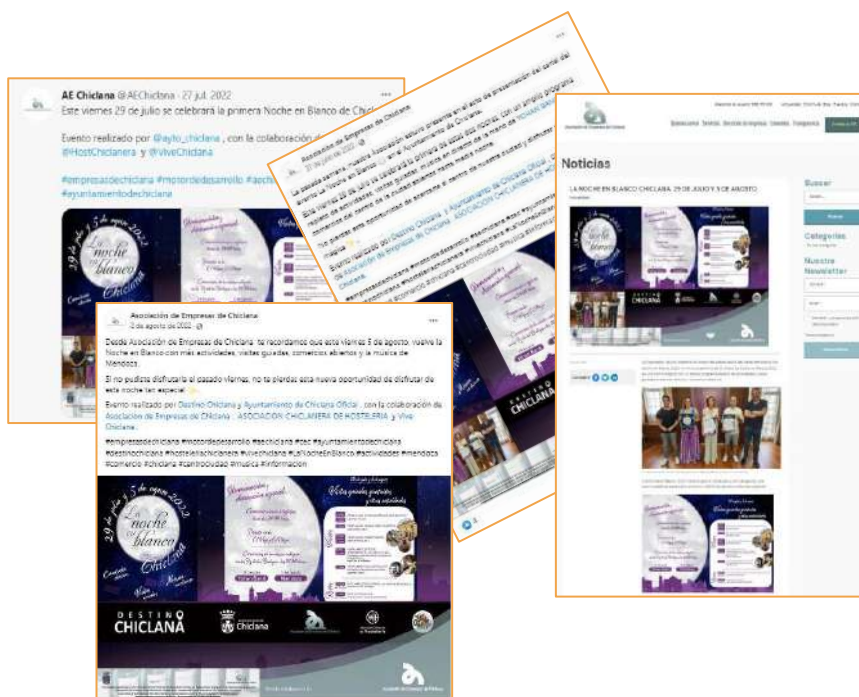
AE Chiclana @AEChiclana · 27 jul. 2022
Este viernes 29 de julio se celebrará la primera Noche en Blanco de Chicl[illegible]

Evento realizado por @ayto_chiclana , con la colaboración d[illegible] @HostChiclanera y @ViveChiclana

#empresasdechiclana #motordedesarrollo #asoc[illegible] #ayuntamientodechiclana

29 de julio y 5 de agosto 2022
La noche en blanco Chiclana

Asociación de Empresas de Chiclana
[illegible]
La pasada semana nuestra Asociación estuvo presente en el acto de presentación del cartel del evento La Noche en Blanco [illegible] el Ayuntamiento de Chiclana. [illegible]
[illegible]
Evento realizado por Destino Chiclana y Ayuntamiento de Chiclana Oficial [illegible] Asociación de Empresas de Chiclana , ASOCIACIÓN CHICLANERA DE HO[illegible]
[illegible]

Asociación de Empresas de Chiclana
2 de agosto de 2022
Desde Asociación de Empresas de Chiclana te recordamos que este viernes 5 de agosto, vuelve la Noche en Blanco con más actividades, visitas guiadas, comercios abiertos y la música de Mendoza.

Si no pudiste disfrutarla el pasado viernes, no te pierdas esta nueva oportunidad de disfrutar de esta noche tan especial.

Evento realizado por Destino Chiclana y Ayuntamiento de Chiclana Oficial , con la colaboración de Asociación de Empresas de Chiclana , ASOCIACIÓN CHICLANERA DE HOSTELERÍA y Vive Chiclana .

#empresasdechiclana #motordedesarrollo #aechiclana #cac #ayuntamientodechiclana #destinochiclana #hosteleriachiclanera #vivechiclana #LaNocheEnBlanco #actividades #mendoza #comercio #chiclana #centrociudad #musica #informacion

29 de julio y 5 de agosto 2022
La noche en blanco Chiclana
DESTINO CHICLANA

Noticias
LA NOCHE EN BLANCO CHICLANA, 29 DE JULIO Y 5 DE AGOSTO
Buscar
Categorías
Nuestra Newsletter